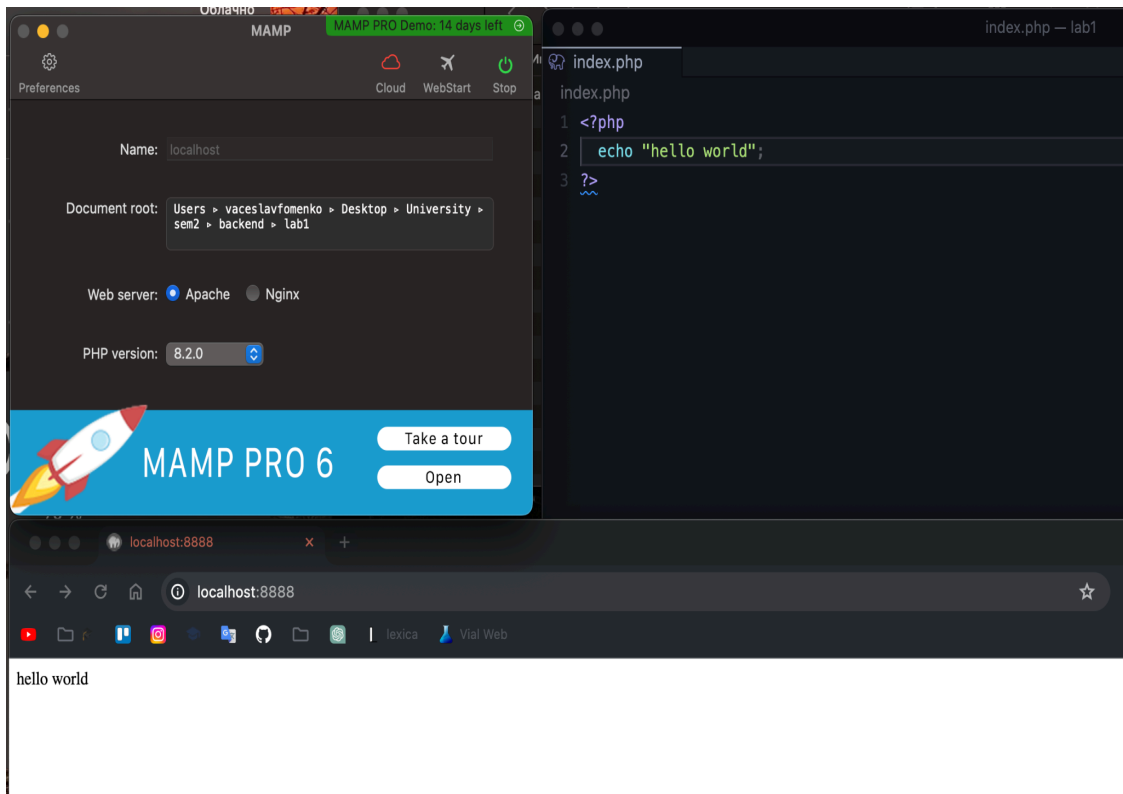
Облачно

MAMP

MAMP PRO Demo: 14 days left

Preferences

Cloud

WebStart

Stop

Name: localhost

Document root: Users ▸ vaceslavfomenko ▸ Desktop ▸ University ▸ sem2 ▸ backend ▸ lab1

Web server: Apache Nginx

PHP version: 8.2.0

MAMP PRO 6

Take a tour

Open

index.php — lab1

index.php

index.php

1 <?php
2 echo "hello world";
3 ?>

localhost:8888

localhost:8888

lexica

Vial Web

hello world